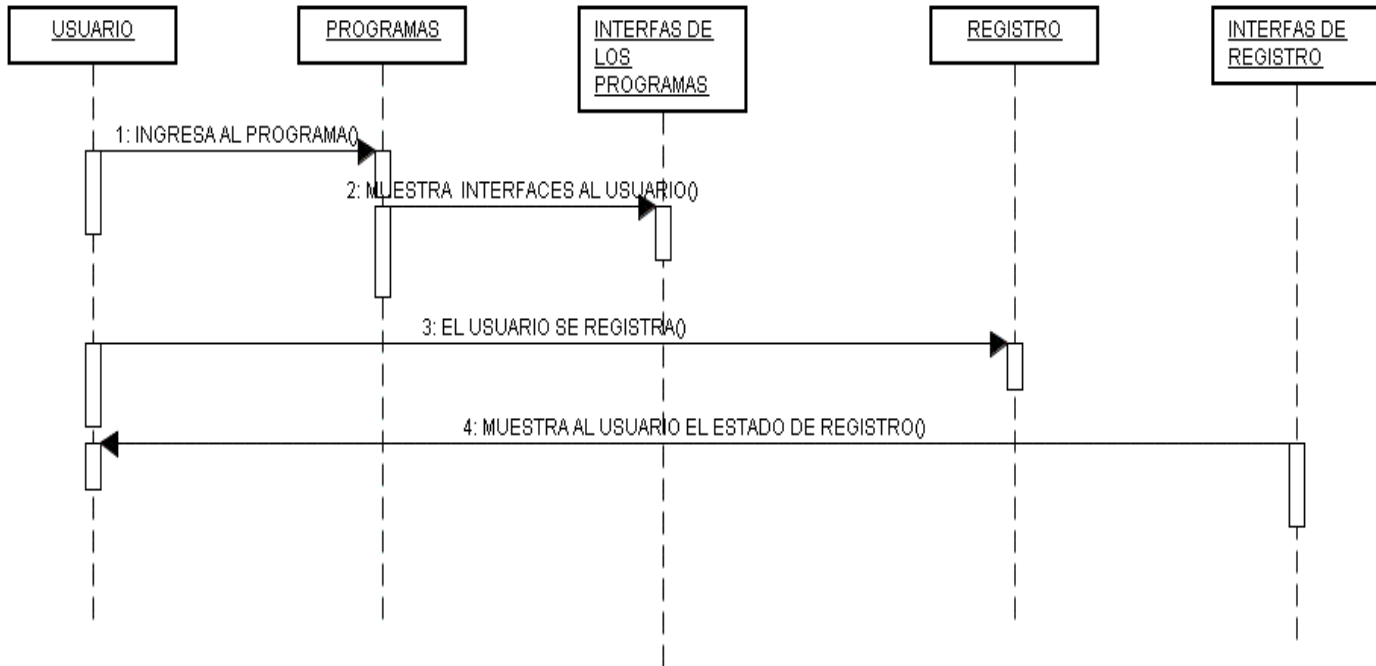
USUARIO

PROGRAMAS

INTERFAS DE LOS PROGRAMAS

REGISTRO

INTERFAS DE REGISTRO

1: INGRESA AL PROGRAMA()

2: MUESTRA INTERFACES AL USUARIO()

3: EL USUARIO SE REGISTRA()

4: MUESTRA AL USUARIO EL ESTADO DE REGISTRO()